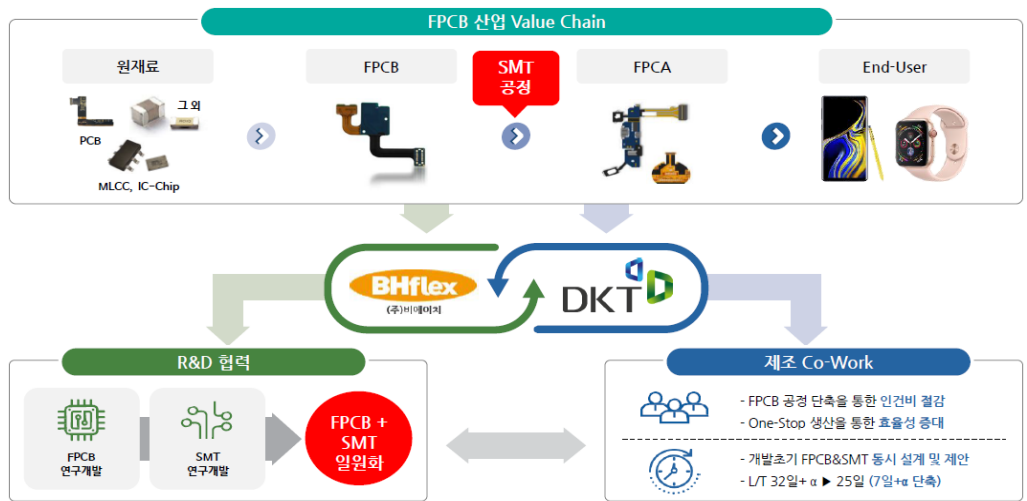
FPCB 산업 Value Chain

원재료

그 외

PCB

MLCC, IC-Chip

FPCB

SMT 공정

FPCA

End-User

BHflex

(주)비에이치

DKT

R&D 협력

FPCB 연구개발

SMT 연구개발

FPCB + SMT 일원화

제조 Co-Work

- FPCB 공정 단축을 통한 인건비 절감

- One-Stop 생산을 통한 효율성 증대

- 개발초기 FPCB&SMT 동시 설계 및 제안

- L/T 32일+ α ▶ 25일 (7일+α 단축)